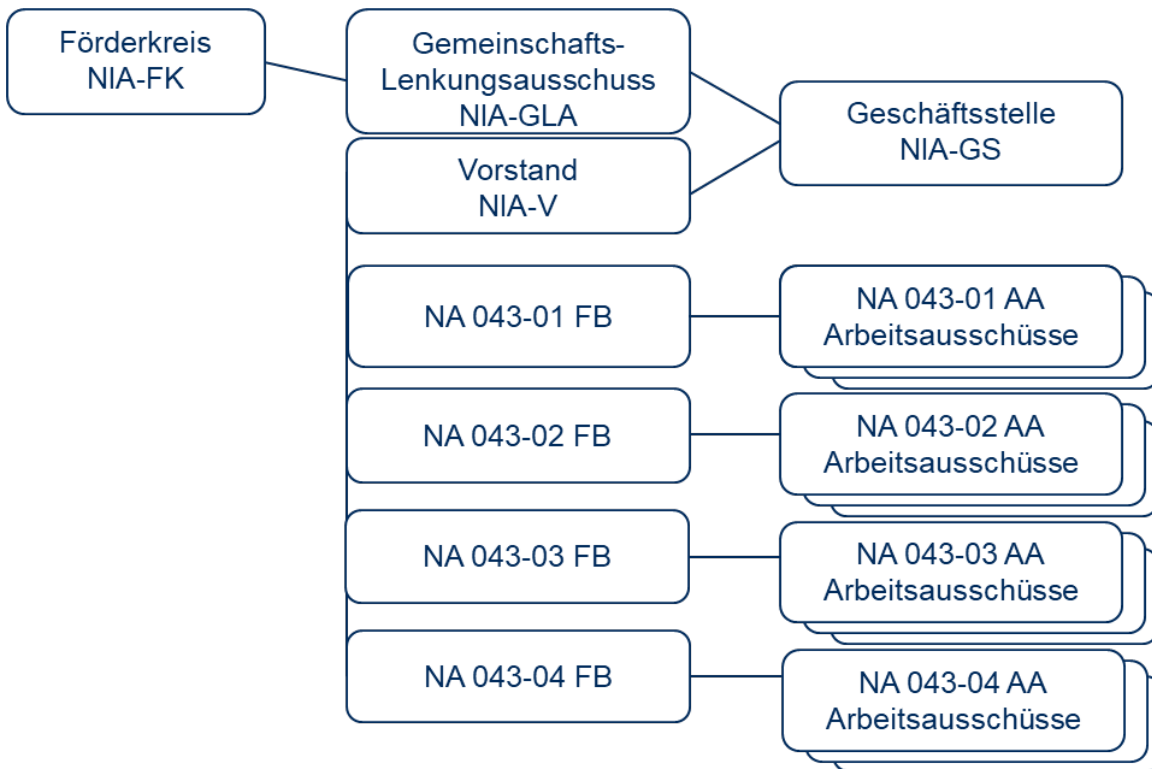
Förderkreis
NIA-FK

Gemeinschafts-
Lenkungsausschuss
NIA-GLA

Vorstand
NIA-V

Geschäftsstelle
NIA-GS

NA 043-01 FB

NA 043-01 AA
Arbeitsausschüsse

NA 043-02 FB

NA 043-02 AA
Arbeitsausschüsse

NA 043-03 FB

NA 043-03 AA
Arbeitsausschüsse

NA 043-04 FB

NA 043-04 AA
Arbeitsausschüsse